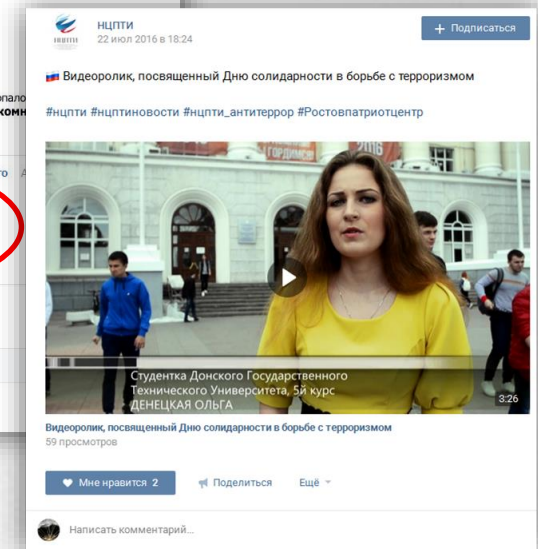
НЦПТИ
22 июл 2016 в 18:24

+ Подписаться

Видеоролик, посвященный Дню солидарности в борьбе с терроризмом

#нцпти #нцптиновости #нцпти_антитеррор #Ростовпатриотцентр

ГОРДИМСЯ 2016

Студентка Донского Государственного Технического Университета, 5й курс
ДЕНЕЦКАЯ ОЛЬГА

3:26

Видеоролик, посвященный Дню солидарности в борьбе с терроризмом
59 просмотров

Мне нравится 2
Поделиться
Ещё

Написать комментарий...